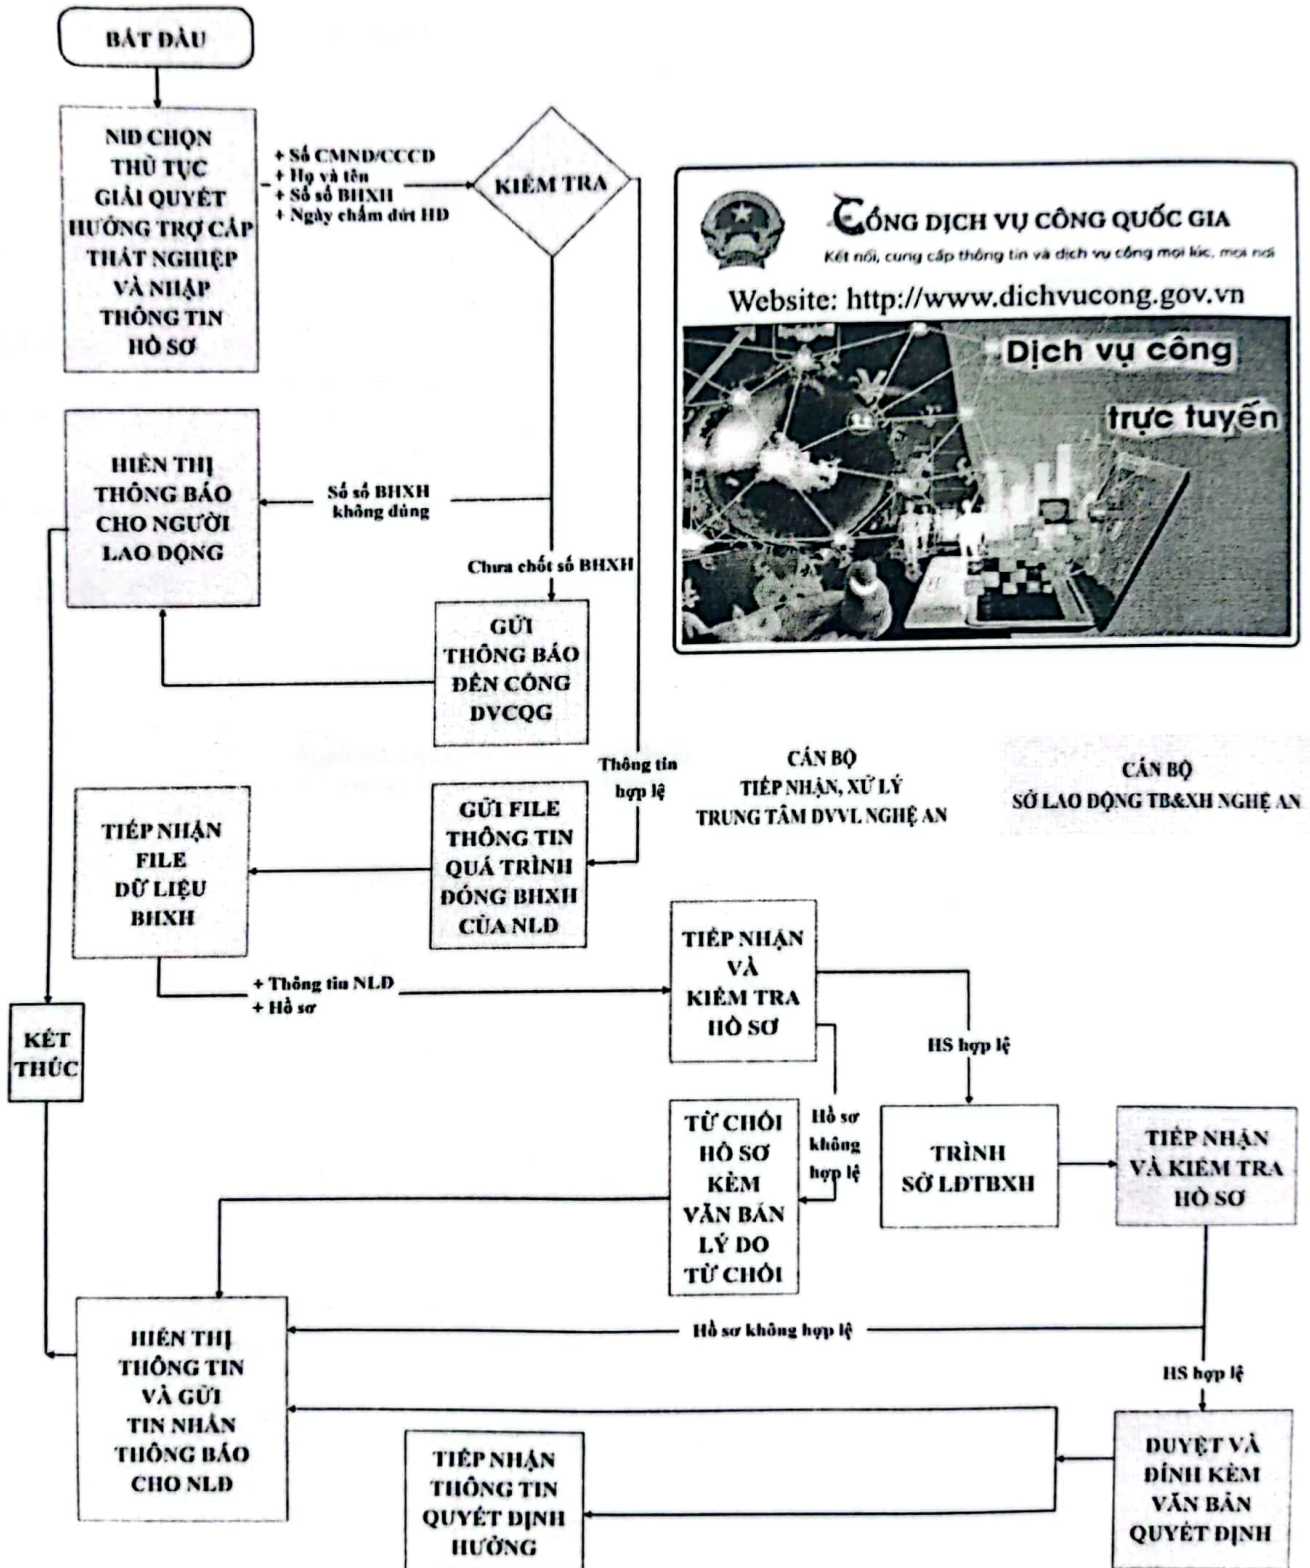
BẮT ĐẦU

NLĐ CHỌN THỦ TỤC GIẢI QUYẾT HƯỞNG TRỢ CẤP THẤT NGHIỆP VÀ NHẬP THÔNG TIN HỒ SƠ

+ Số CMND/CCCD
+ Họ và tên
+ Số sổ BHXH
+ Ngày chấm dứt HĐ

KIỂM TRA

CỔNG DỊCH VỤ CÔNG QUỐC GIA
Kết nối, cung cấp thông tin và dịch vụ công mọi lúc, mọi nơi
Website: http://www.dichvucong.gov.vn
Dịch vụ công
trực tuyến

HIỂN THỊ THÔNG BÁO CHO NGƯỜI LAO ĐỘNG

Số sổ BHXH không đúng

Chưa chốt sổ BHXH

GỬI THÔNG BÁO ĐẾN CỔNG DVCQG

Thông tin hợp lệ

CÁN BỘ TIẾP NHẬN, XỬ LÝ TRUNG TÂM DVVL NGHỆ AN

CÁN BỘ SỞ LAO ĐỘNG TB&XH NGHỆ AN

TIẾP NHẬN FILE DỮ LIỆU BHXH

GỬI FILE THÔNG TIN QUÁ TRÌNH ĐÓNG BHXH CỦA NLĐ

TIẾP NHẬN VÀ KIỂM TRA HỒ SƠ

+ Thông tin NLĐ
+ Hồ sơ

KẾT THÚC

HS hợp lệ

TỪ CHỐI HỒ SƠ KÈM VĂN BẢN LÝ DO TỪ CHỐI

Hồ sơ không hợp lệ

TRÌNH SỞ LĐTBXH

TIẾP NHẬN VÀ KIỂM TRA HỒ SƠ

HIỂN THỊ THÔNG TIN VÀ GỬI TIN NHẮN THÔNG BÁO CHO NLĐ

Hồ sơ không hợp lệ

HS hợp lệ

TIẾP NHẬN THÔNG TIN QUYẾT ĐỊNH HƯỞNG

DUYỆT VÀ ĐÍNH KÈM VĂN BẢN QUYẾT ĐỊNH